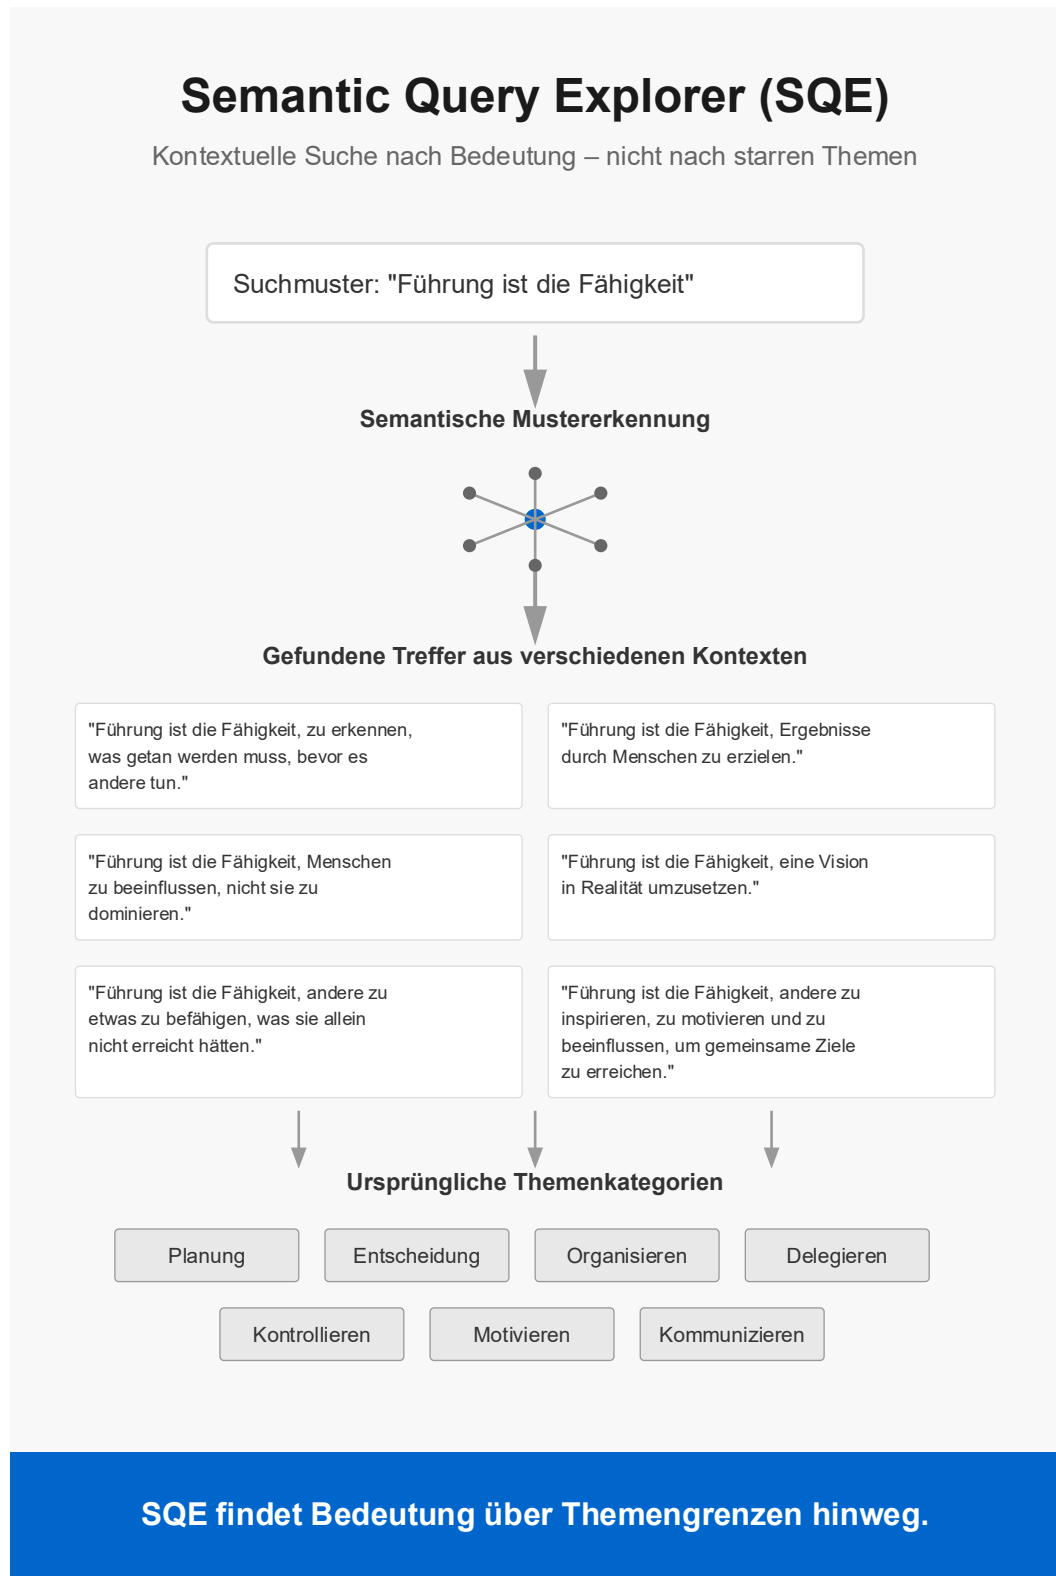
Semantic Query Explorer (SQE)

Kontextuelle Suche nach Bedeutung – nicht nach starren Themen

Suchmuster: "Führung ist die Fähigkeit"

Semantische Mustererkennung

Gefundene Treffer aus verschiedenen Kontexten

"Führung ist die Fähigkeit, zu erkennen, was getan werden muss, bevor es andere tun."

"Führung ist die Fähigkeit, Ergebnisse durch Menschen zu erzielen."

"Führung ist die Fähigkeit, Menschen zu beeinflussen, nicht sie zu dominieren."

"Führung ist die Fähigkeit, eine Vision in Realität umzusetzen."

"Führung ist die Fähigkeit, andere zu etwas zu befähigen, was sie allein nicht erreicht hätten."

"Führung ist die Fähigkeit, andere zu inspirieren, zu motivieren und zu beeinflussen, um gemeinsame Ziele zu erreichen."

Ursprüngliche Themenkategorien

Planung

Entscheidung

Organisieren

Delegieren

Kontrollieren

Motivieren

Kommunizieren

SQE findet Bedeutung über Themengrenzen hinweg.